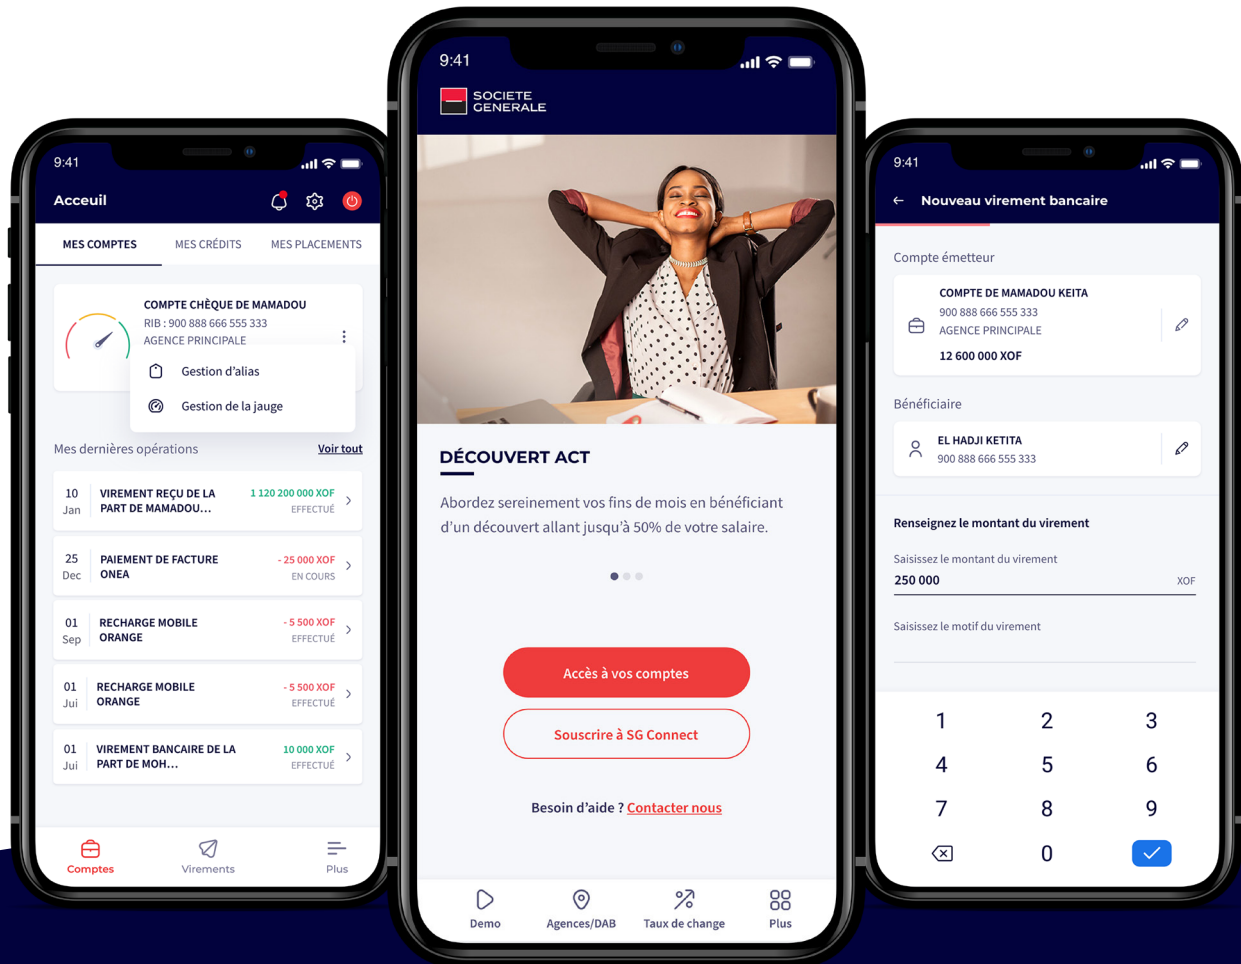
9:41

Acceuil

MES COMPTES

MES CRÉDITS

MES PLACEMENTS

COMPTE CHÈQUE DE MAMADOU
RIB : 900 888 666 555 333
AGENCE PRINCIPALE

Gestion d'alias

Gestion de la jauge

Mes dernières opérations

Voir tout

| | | | |
|---|---|---|---|
| 10 Jan | VIREMENT REÇU DE LA PART DE MAMADOU... | 1 120 200 000 XOF | EFFECTUÉ |
| 25 Dec | PAIEMENT DE FACTURE ONEA | - 25 000 XOF | EN COURS |
| 01 Sep | RECHARGE MOBILE ORANGE | - 5 500 XOF | EFFECTUÉ |
| 01 Jui | RECHARGE MOBILE ORANGE | - 5 500 XOF | EFFECTUÉ |
| 01 Jui | VIREMENT BANCAIRE DE LA PART DE MOH... | 10 000 XOF | EFFECTUÉ |

Comptes

Virements

Plus

9:41

SOCIETE GENERALE

DÉCOUVERT ACT

Abordez sereinement vos fins de mois en bénéficiant d'un découvert allant jusqu'à 50% de votre salaire.

Accès à vos comptes

Souscrire à SG Connect

Besoin d'aide ? Contacter nous

Demo

Agences/DAB

Taux de change

Plus

9:41

Nouveau virement bancaire

Compte émetteur

COMPTE DE MAMADOU KEITA
900 888 666 555 333
AGENCE PRINCIPALE
12 600 000 XOF

Bénéficiaire

EL HADJI KETITA
900 888 666 555 333

Renseignez le montant du virement

Saisissez le montant du virement
250 000
XOF

Saisissez le motif du virement

1 2 3
4 5 6
7 8 9
0